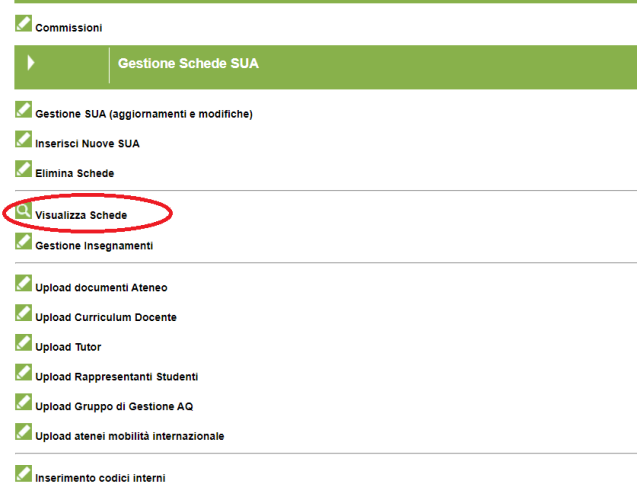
Commissioni

Gestione Schede SUA

Gestione SUA (aggiornamenti e modifiche)

Inserisci Nuove SUA

Elimina Schede

Visualizza Schede

Gestione Insegnamenti

Upload documenti Ateneo

Upload Curriculum Docente

Upload Tutor

Upload Rappresentanti Studenti

Upload Gruppo di Gestione AQ

Upload atenei mobilità internazionale

Inserimento codici interni